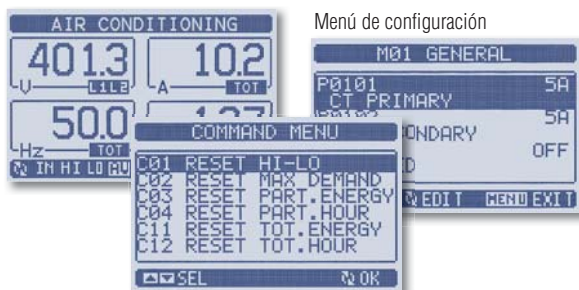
AIR CONDITIONING

401.3
V L1L2

10.2
A TOT

50.0
Hz TOT

1.27

IN HI LO AV

Menú de configuración

M01 GENERAL

P0101 5A
CT PRIMARY

P0102 5A
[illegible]ONDARY

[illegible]D OFF

EDIT MENU EXIT

COMMAND MENU

C01 RESET HI-LO
C02 RESET MAX DEMAND
C03 RESET PART.ENERGY
C04 RESET PART.HOUR
C11 RESET TOT.ENERGY
C12 RESET TOT.HOUR

SEL OK